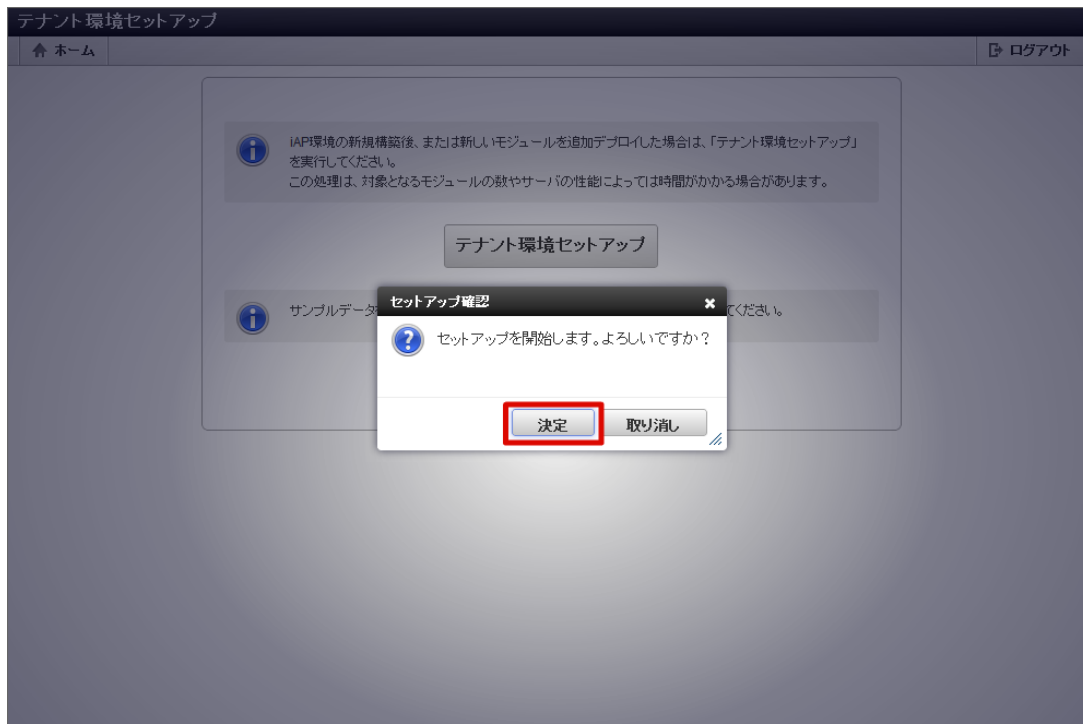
テナント環境セットアップ

ホーム

ログアウト

iAP環境の新規構築後、または新しいモジュールを追加デプロイした場合は、「テナント環境セットアップ」を実行してください。
この処理は、対象となるモジュールの数やサーバの性能によっては時間がかかる場合があります。

テナント環境セットアップ

サンプルデータ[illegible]てください。

セットアップ確認

セットアップを開始します。よろしいですか？

決定

取り消し